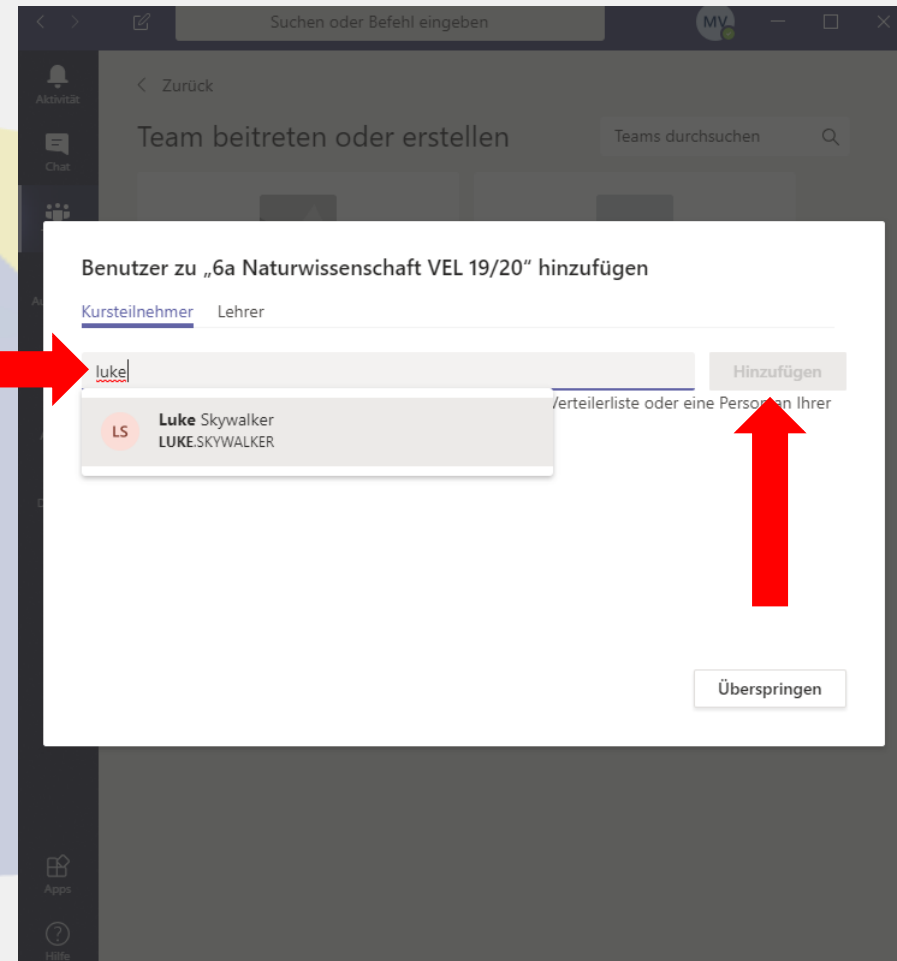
Suchen oder Befehl eingeben

MV

Aktivität

Chat

Apps

Hilfe

Zurück

Team beitreten oder erstellen

Teams durchsuchen

Benutzer zu „6a Naturwissenschaft VEL 19/20" hinzufügen

Kursteilnehmer Lehrer

luke

Hinzufügen

LS Luke Skywalker
LUKE.SKYWALKER

Verteilerliste oder eine Pers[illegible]n Ihrer

Überspringen